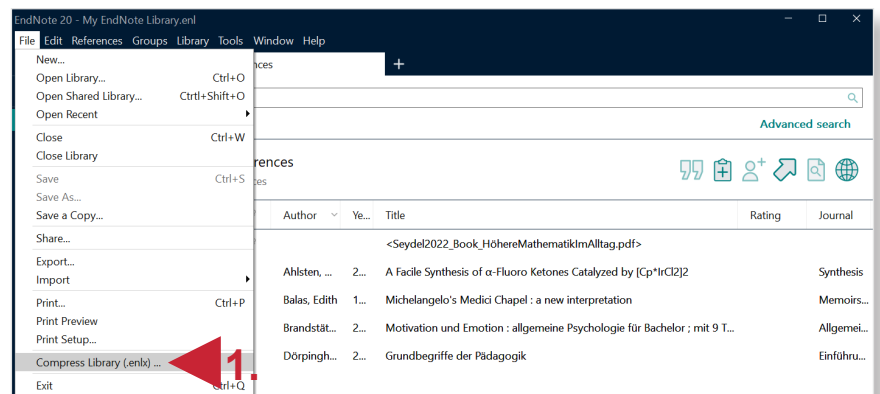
EndNote 20 - My EndNote Library.enl

File Edit References Groups Library Tools Window Help

New...
Open Library... Ctrl+O
Open Shared Library... Ctrtl+Shift+O
Open Recent
Close Ctrl+W
Close Library
Save Ctrl+S
Save As...
Save a Copy...
Share...
Export...
Import
Print... Ctrl+P
Print Preview
Print Setup...
Compress Library (.enlx) ...
Exit Ctrl+Q

1.

nces
+

Advanced search

rences
tes

| Author | Ye... | Title | Rating | Journal |
|---|---|---|---|---|
| | | <Seydel2022_Book_HöhereMathematikImAlltag.pdf> | | |
| Ahlsten, ... | 2... | A Facile Synthesis of α-Fluoro Ketones Catalyzed by [Cp*IrCl2]2 | | Synthesis |
| Balas, Edith | 1... | Michelangelo's Medici Chapel : a new interpretation | | Memoirs... |
| Brandstät... | 2... | Motivation und Emotion : allgemeine Psychologie für Bachelor ; mit 9 T... | | Allgemei... |
| Dörpingh... | 2... | Grundbegriffe der Pädagogik | | Einführu... |